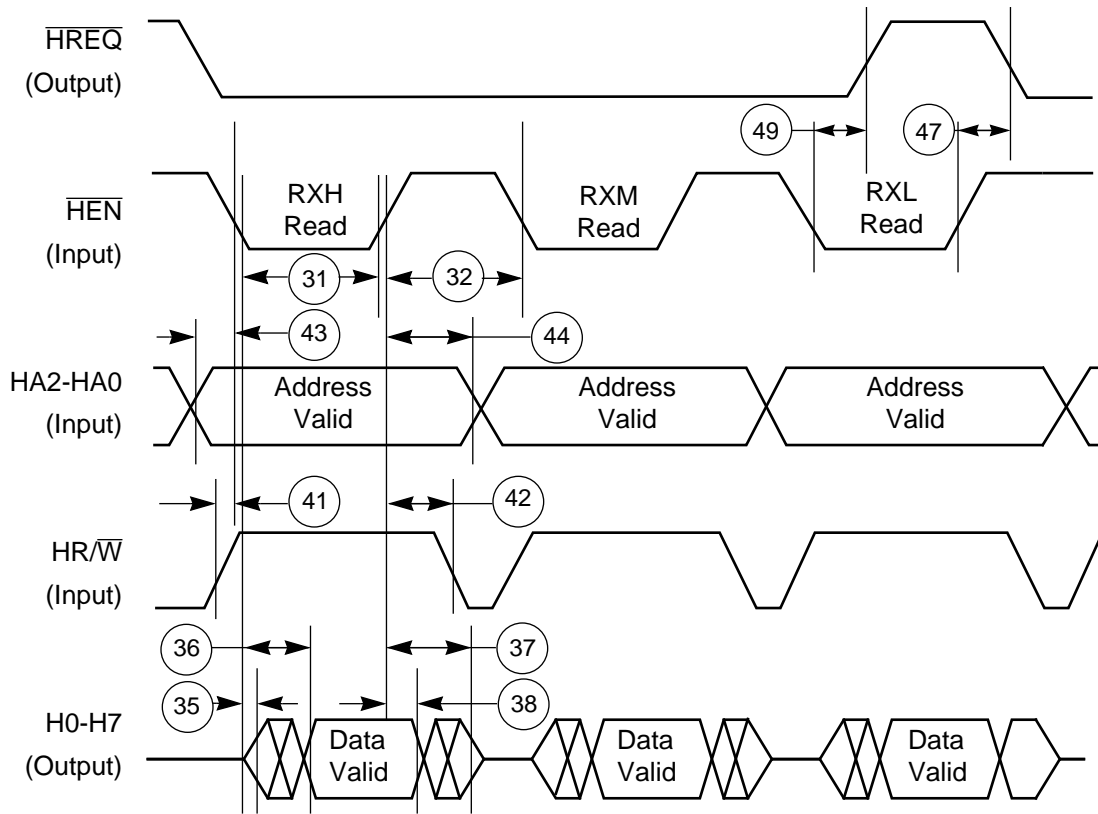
$\overline{HREQ}$
(Output)

49
47

$\overline{HEN}$
(Input)

RXH Read
RXM Read
RXL Read

31
32
43
44

HA2-HA0
(Input)

Address Valid
Address Valid
Address Valid

41
42

HR/$\overline{W}$
(Input)

36
37
35
38

H0-H7
(Output)

Data Valid
Data Valid
Data Valid